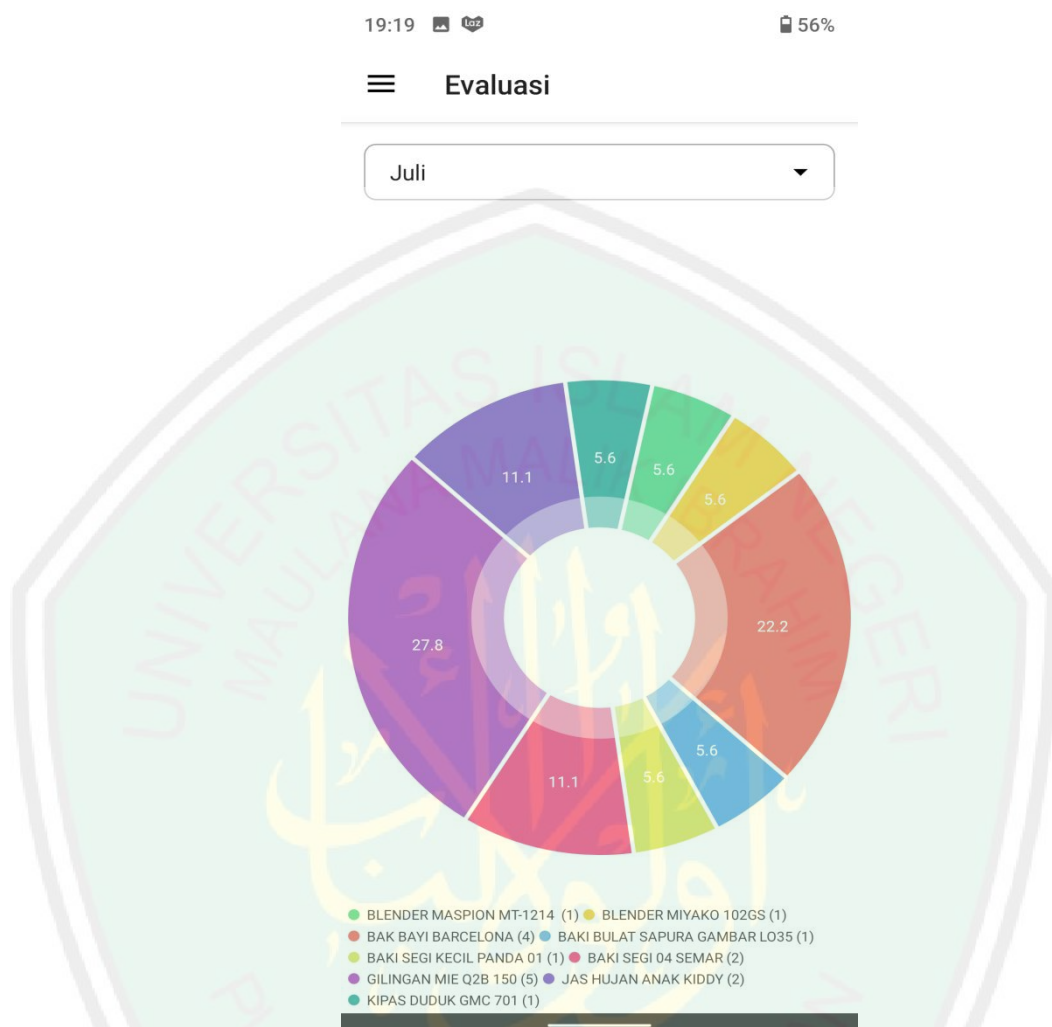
19:19 56%

Evaluasi

Juli

5.6
5.6
5.6
11.1
27.8
22.2
5.6
5.6
11.1

BLENDER MASPION MT-1214 (1) BLENDER MIYAKO 102GS (1)
BAK BAYI BARCELONA (4) BAKI BULAT SAPURA GAMBAR LO35 (1)
BAKI SEGI KECIL PANDA 01 (1) BAKI SEGI 04 SEMAR (2)
GILINGAN MIE Q2B 150 (5) JAS HUJAN ANAK KIDDY (2)
KIPAS DUDUK GMC 701 (1)